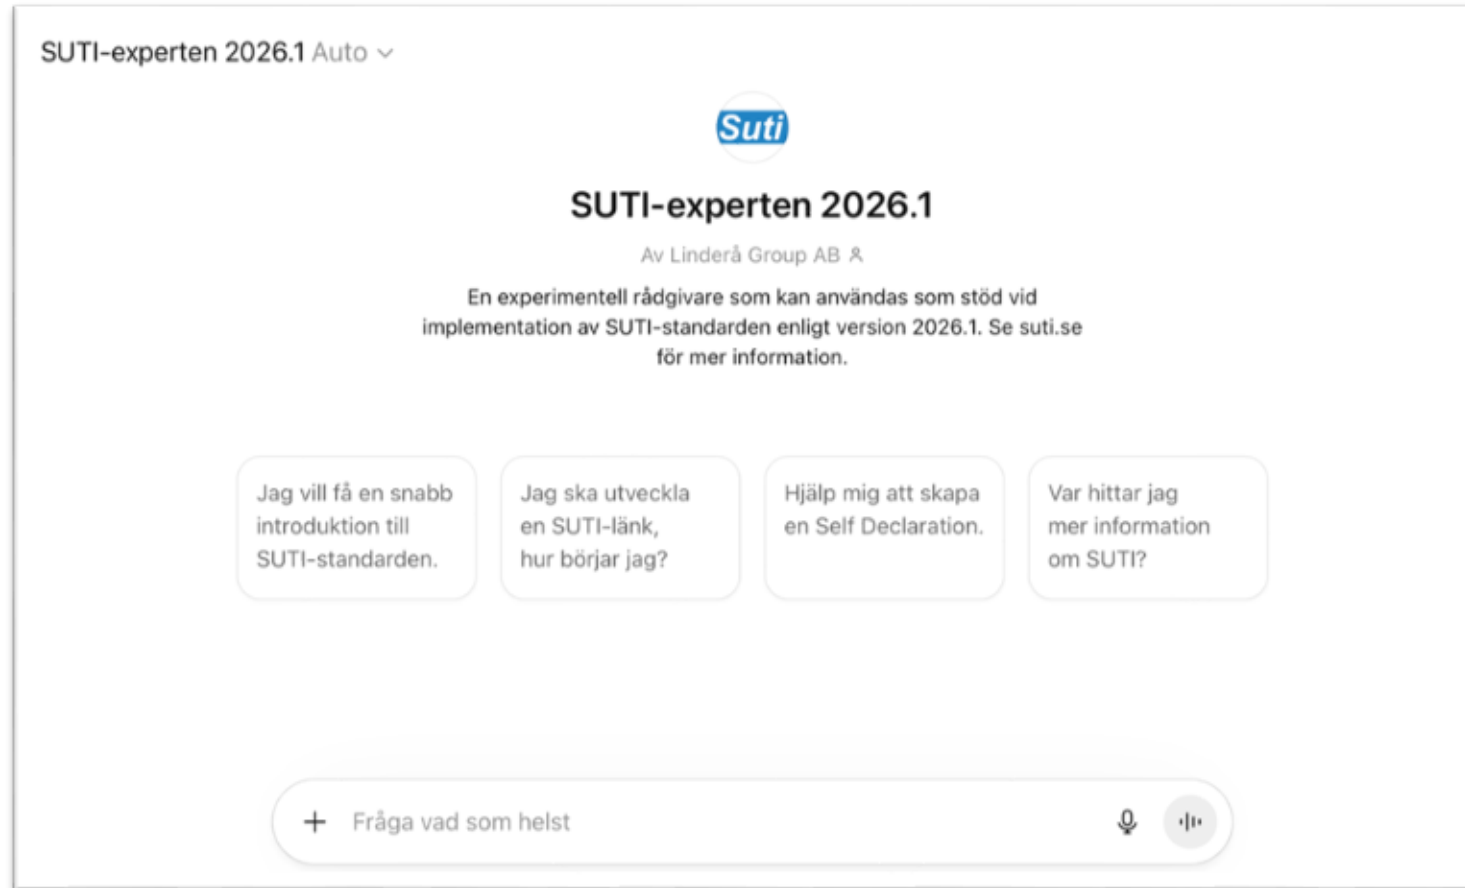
SUTI-experten 2026.1 Auto

Suti

SUTI-experten 2026.1

Av Linderå Group AB

En experimentell rådgivare som kan användas som stöd vid implementation av SUTI-standarden enligt version 2026.1. Se suti.se för mer information.

Jag vill få en snabb introduktion till SUTI-standarden.

Jag ska utveckla en SUTI-länk, hur börjar jag?

Hjälp mig att skapa en Self Declaration.

Var hittar jag mer information om SUTI?

+ Fråga vad som helst